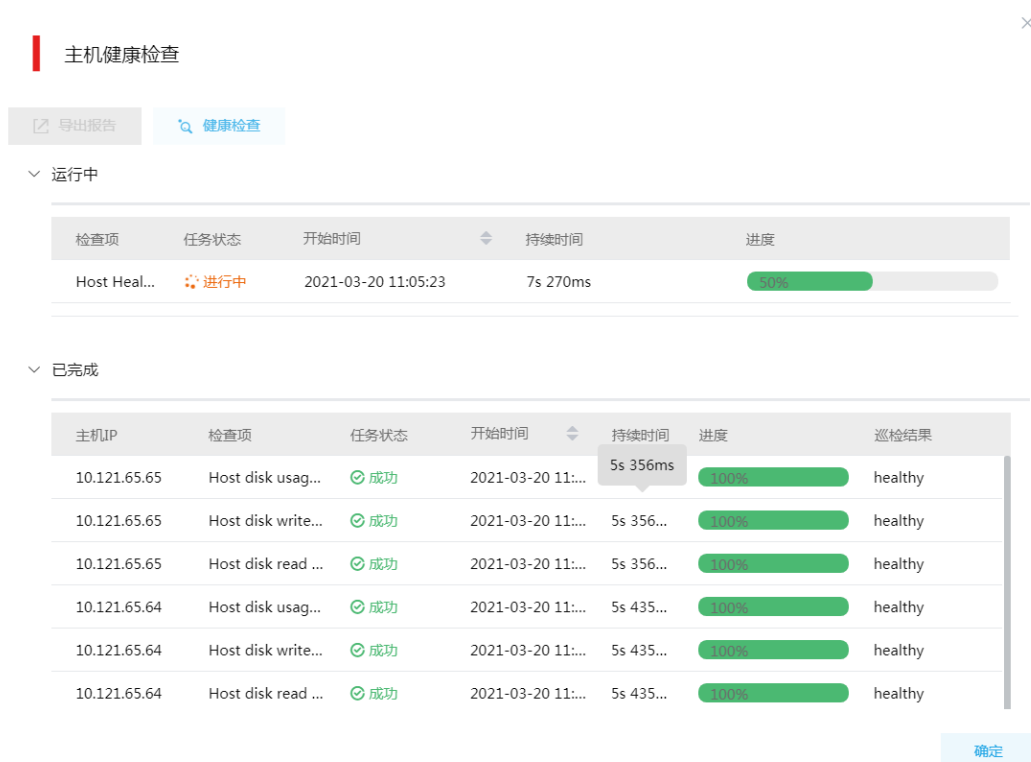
主机健康检查

导出报告
健康检查

运行中

| 检查项 | 任务状态 | 开始时间 | 持续时间 | 进度 |
|---|---|---|---|---|
| Host Heal... | 进行中 | 2021-03-20 11:05:23 | 7s 270ms | 50% |

已完成

| 主机IP | 检查项 | 任务状态 | 开始时间 | 持续时间 | 进度 | 巡检结果 |
|---|---|---|---|---|---|---|
| 10.121.65.65 | Host disk usag... | 成功 | 2021-03-20 11:... | 5s 356ms | 100% | healthy |
| 10.121.65.65 | Host disk write... | 成功 | 2021-03-20 11:... | 5s 356... | 100% | healthy |
| 10.121.65.65 | Host disk read ... | 成功 | 2021-03-20 11:... | 5s 356... | 100% | healthy |
| 10.121.65.64 | Host disk usag... | 成功 | 2021-03-20 11:... | 5s 435... | 100% | healthy |
| 10.121.65.64 | Host disk write... | 成功 | 2021-03-20 11:... | 5s 435... | 100% | healthy |
| 10.121.65.64 | Host disk read ... | 成功 | 2021-03-20 11:... | 5s 435... | 100% | healthy |

确定